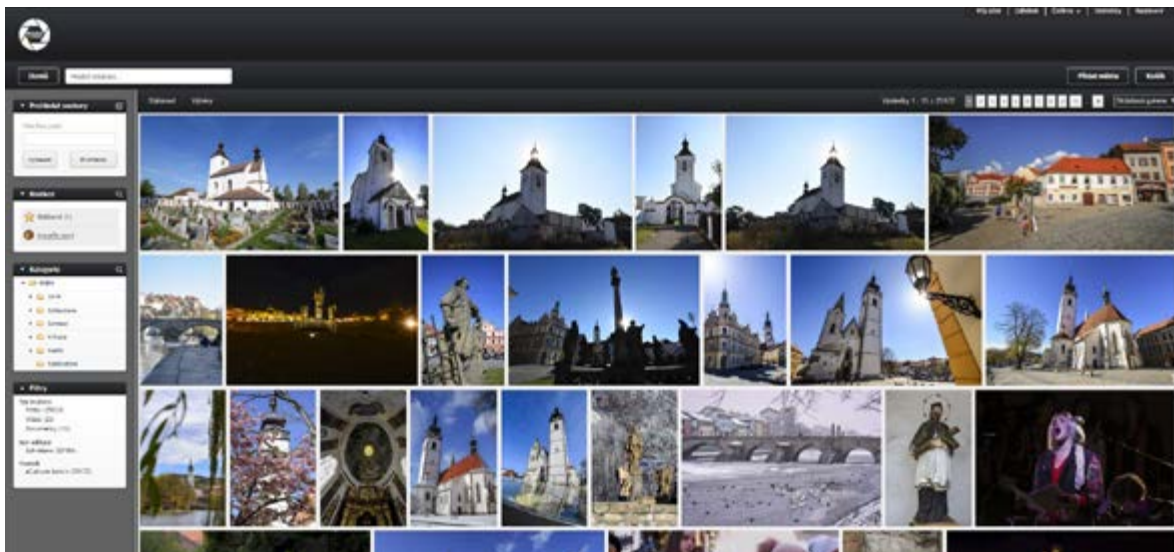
Přihlásit | Uživatel | Čeština | Nápověda | Nastavení

Hledat

Přidat snímku | Košík

Procházet sestavy

Vyhledat | Vymazat

Kontakt

Oblíbené

Kategorie

Filtry

Zobrazení | Výběry

Výsledky 1 - 15 z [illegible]